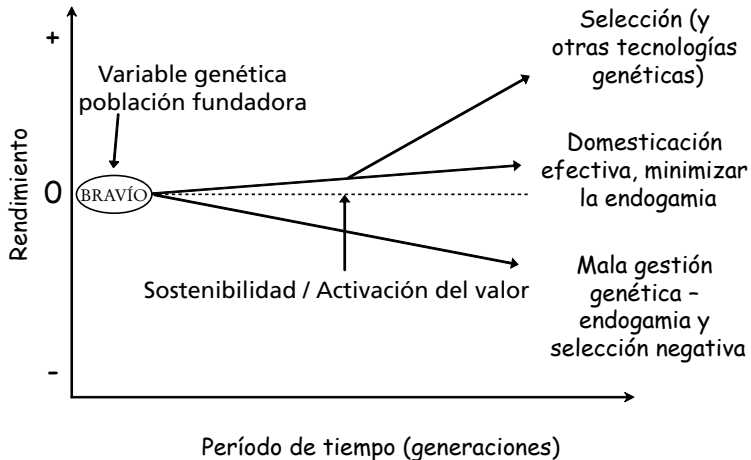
+

Rendimiento

0

-

Variable genética población fundadora

BRAVÍO

Selección (y otras tecnologías genéticas)

Domesticación efectiva, minimizar la endogamia

Sostenibilidad / Activación del valor

Mala gestión genética – endogamia y selección negativa

Período de tiempo (generaciones)